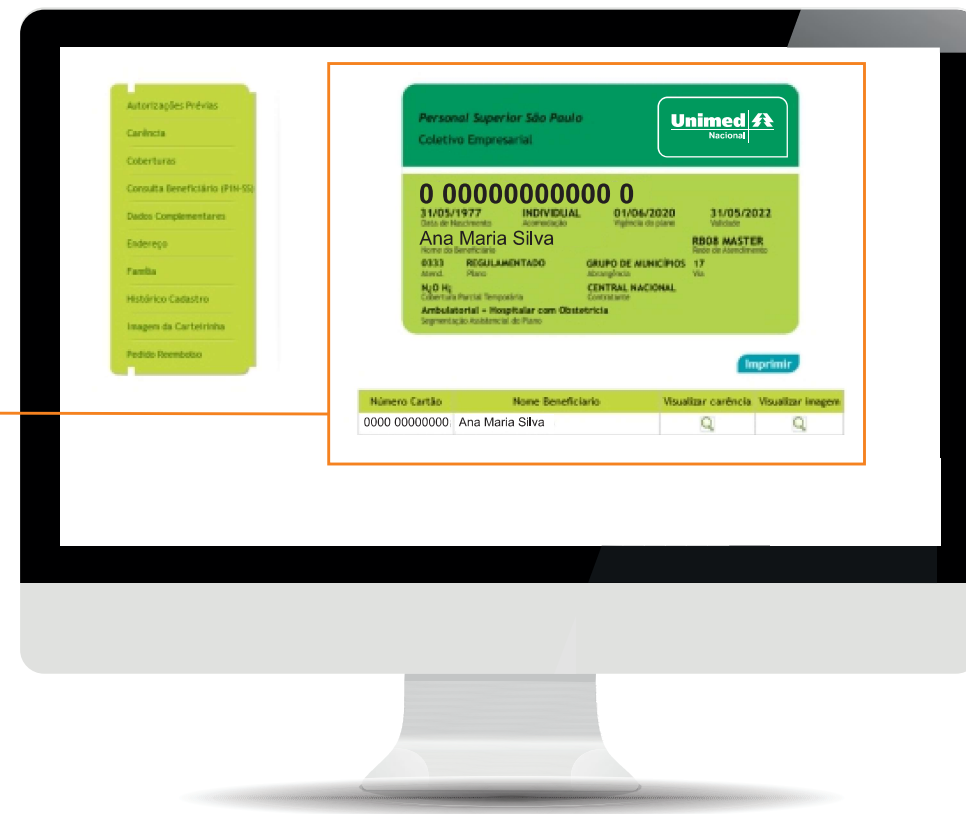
Autorizações Prévias
Carência
Coberturas
Consulta Beneficiário (PIN-SS)
Dados Complementares
Endereço
Família
Histórico Cadastro
Imagens da Carteirinha
Pedido Reembolso

Personal Superior São Paulo
Coletivo Empresarial

Unimed
Nacional

0 00000000000 0
31/05/1977 Data de Nascimento
INDIVIDUAL Acomodação
01/06/2020 Vigência do plano
31/05/2022 Validade
Ana Maria Silva
Nome do Beneficiário
RB08 MASTER
Rede de Atendimento
0333 Atend.
REGULAMENTADO Plano
GRUPO DE MUNICÍPIOS Abrangência
17 Via
$N_2O$ $H_2$
Cobertura Parcial Temporária
CENTRAL NACIONAL
Contratante
Ambulatorial + Hospitalar com Obstetrícia
Segmentação Assistencial do Plano

Imprimir

| Número Cartão | Nome Beneficiário | Visualizar carência | Visualizar imagem |
|---|---|---|---|
| 0000 00000000 | Ana Maria Silva | | |